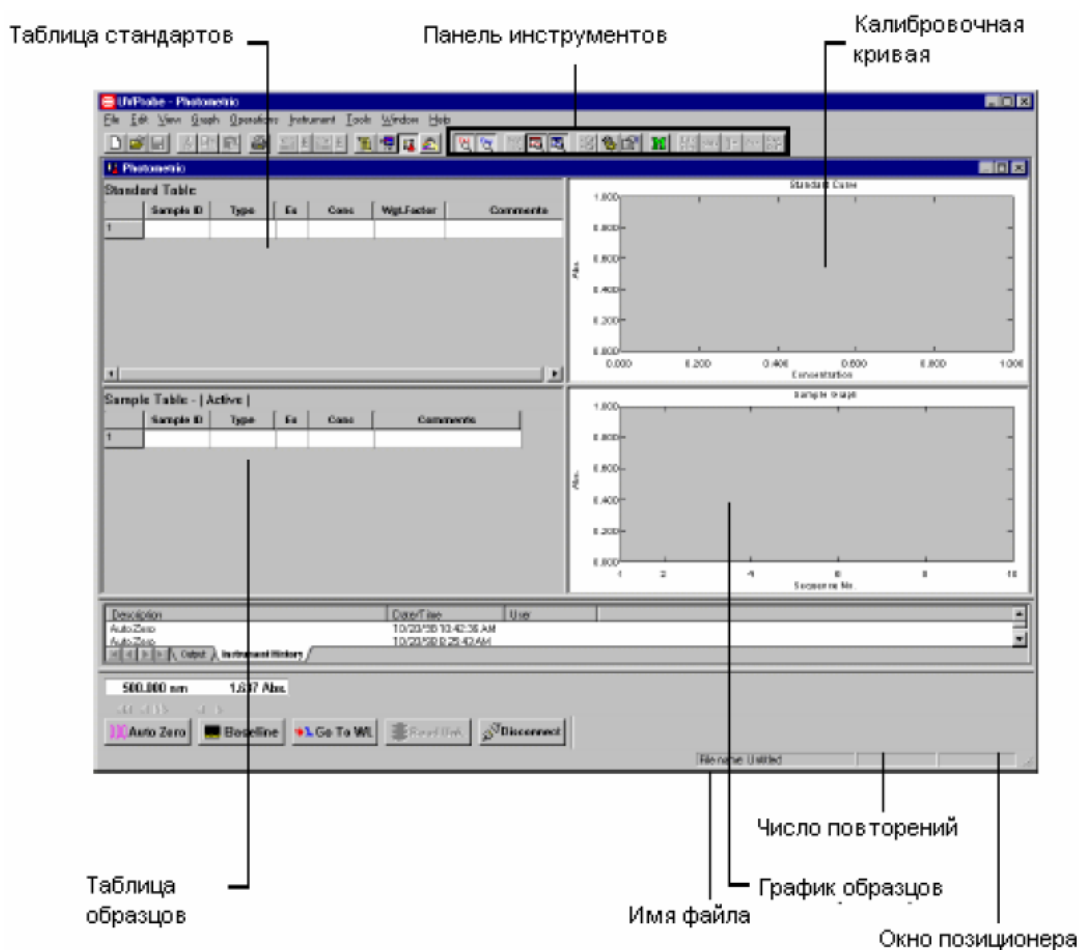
Таблица стандартов

Панель инструментов

Калибровочная кривая

UVProbe - Photometric

File Edit View Graph Operations Instrument Tools Window Help

Photometric

Standard Table:

| | Sample ID | Type | Ex | Conc | Wgt.Factor | Comments |
|---|---|---|---|---|---|---|
| 1 | | | | | | |

Standard Curve

1.000
0.800
0.600
0.400
0.200
0.000

Abs.

0.000 0.200 0.400 0.600 0.800 1.000

Concentration

Sample Table: - | Active |

| | Sample ID | Type | Ex | Conc | Comments |
|---|---|---|---|---|---|
| 1 | | | | | |

Sample Graph

1.000
0.800
0.600
0.400
0.200
0.000

Abs.

1 2 4 6 8 10

Sequence No.

| Description | Date/Time | User |
|---|---|---|
| AutoZero | 10/20/?00 10:42:36 AM | |
| AutoZero | 10/20/?00 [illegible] | |

Output | Instrument History

500.000 nm 1.637 Abs.

Auto Zero | Baseline | Go To WL | Read Unk | Disconnect

File name: Untitled

Число повторений

Таблица образцов

График образцов

Имя файла

Окно позиционера